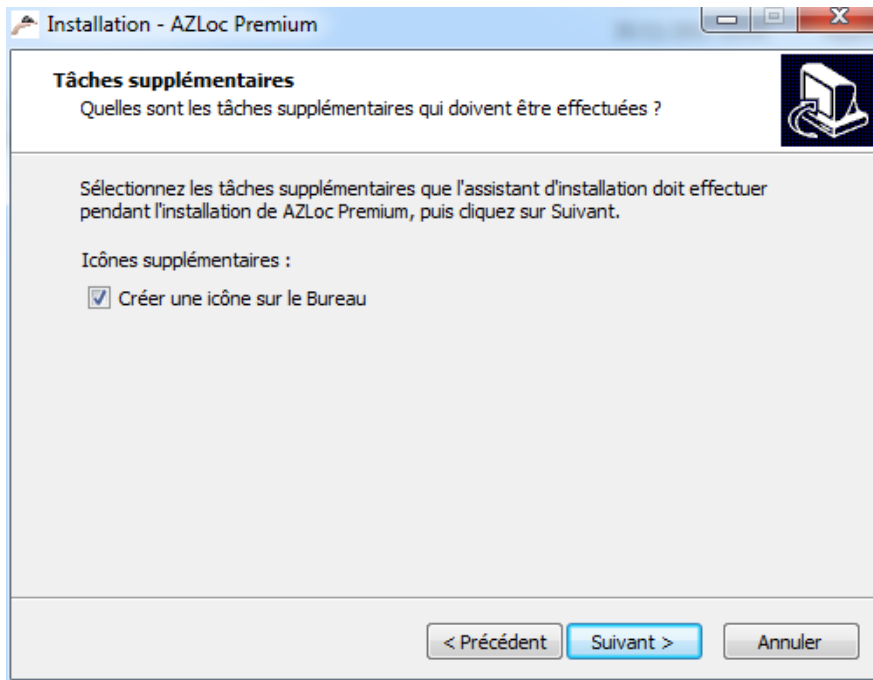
Installation - AZLoc Premium

Tâches supplémentaires
Quelles sont les tâches supplémentaires qui doivent être effectuées ?

Sélectionnez les tâches supplémentaires que l'assistant d'installation doit effectuer pendant l'installation de AZLoc Premium, puis cliquez sur Suivant.

Icônes supplémentaires :

Créer une icône sur le Bureau

< Précédent
Suivant >
Annuler